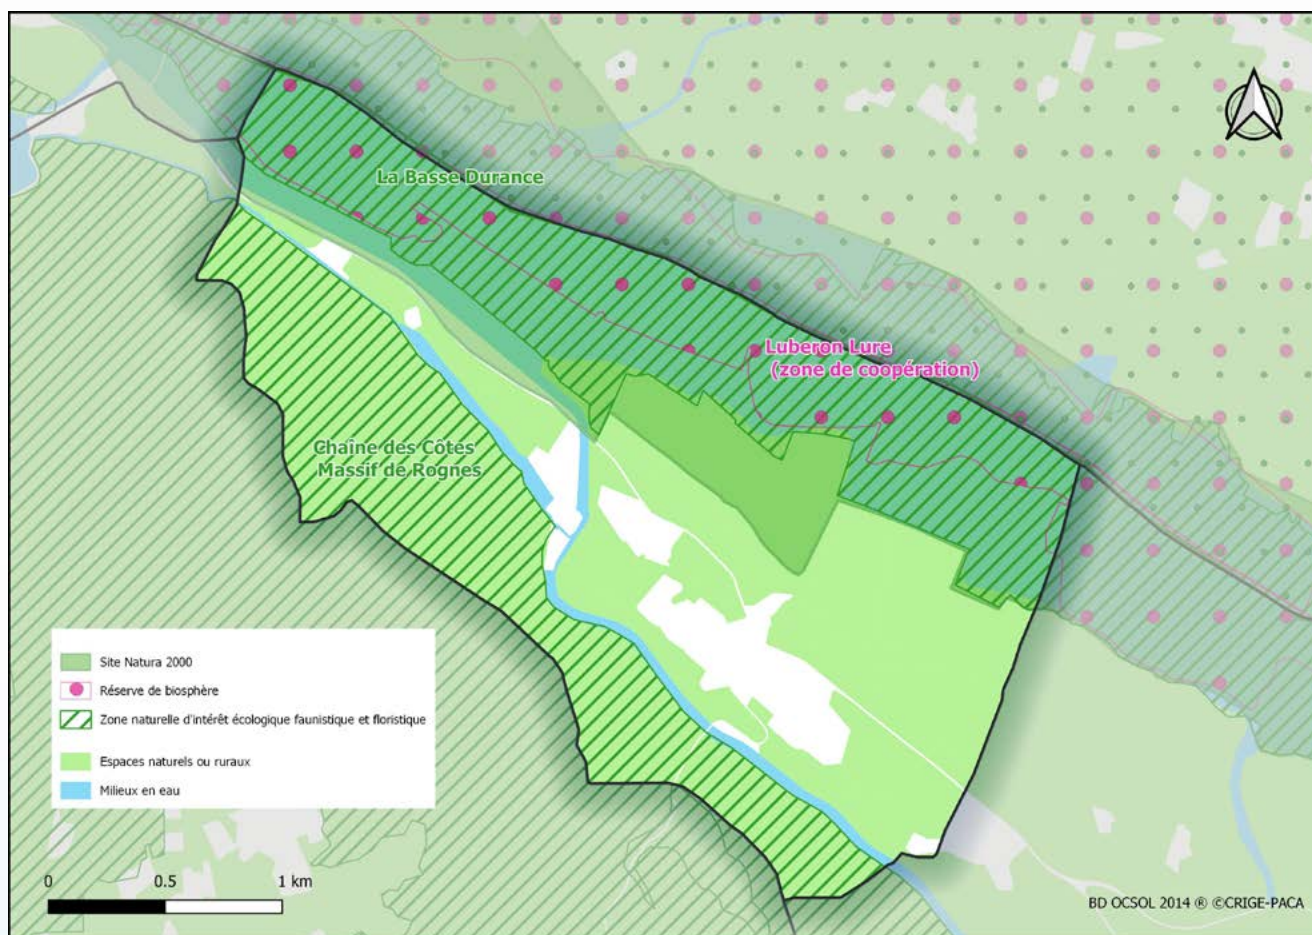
La Basse Durance

Luberon Lure
(zone de coopération)

Chaîne des Côtes
Massif de Rognes

Site Natura 2000
Réserve de biosphère
Zone naturelle d'intérêt écologique faunistique et floristique
Espaces naturels ou ruraux
Milieux en eau

0 0.5 1 km

BD OCSOL 2014 ® ©CRIGE-PACA